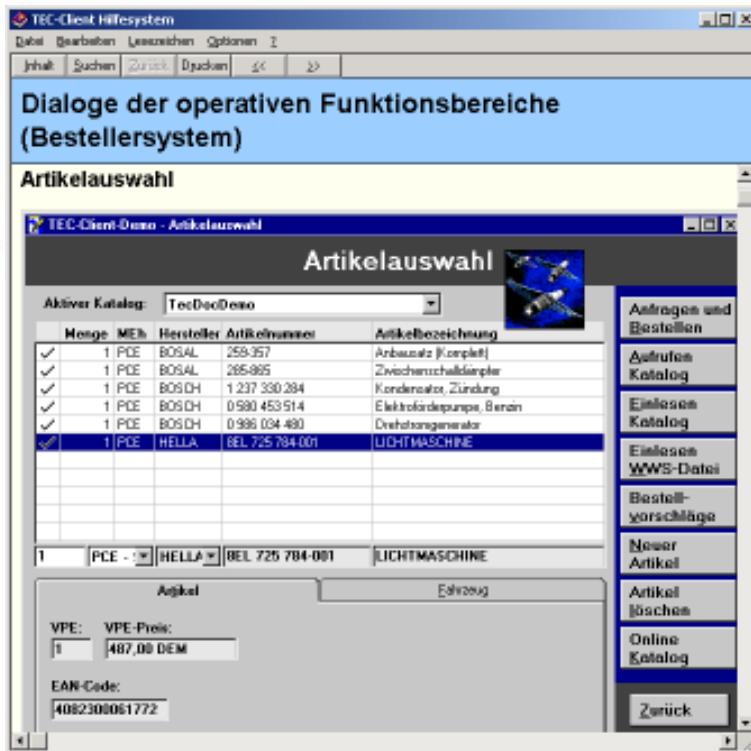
TEC-Client Hilfesystem

Datei Bearbeiten Lesezeichen Optionen ?

Inhalt Suchen Zurück Drucken << >>

Dialoge der operativen Funktionsbereiche (Bestellersystem)

Artikelauswahl

TEC-Client-Demo - Artikelauswahl

Artikelauswahl

Aktiver Katalog: TecDocDemo

| | Menge | MEh | Hersteller | Artikelnummer | Artikelbezeichnung |
|---|---|---|---|---|---|
| ✓ | 1 | PCE | BOSAL | 259-357 | Anbausatz (Komplett) |
| ✓ | 1 | PCE | BOSAL | 285-865 | Zwischenschalldämpfer |
| ✓ | 1 | PCE | BOSCH | 1 237 330 284 | Kondensator, Zündung |
| ✓ | 1 | PCE | BOSCH | 0 580 453 514 | Elektrokraftstoffpumpe, Benzin |
| ✓ | 1 | PCE | BOSCH | 0 986 034 480 | Drehstromgenerator |
| ✓ | 1 | PCE | HELLA | 8EL 725 784-001 | LICHTMASCHINE |

1 PCE - HELLA 8EL 725 784-001 LICHTMASCHINE

Artikel Fahrzeug

VPE: 1
VPE-Preis: 487,00 DEM

EAN-Code: 4082300061772

Anfragen und Bestellen
Aufrufen Katalog
Einlesen Katalog
Einlesen WWS-Datei
Bestell-vorschläge
Neuer Artikel
Artikel löschen
Online Katalog
Zurück